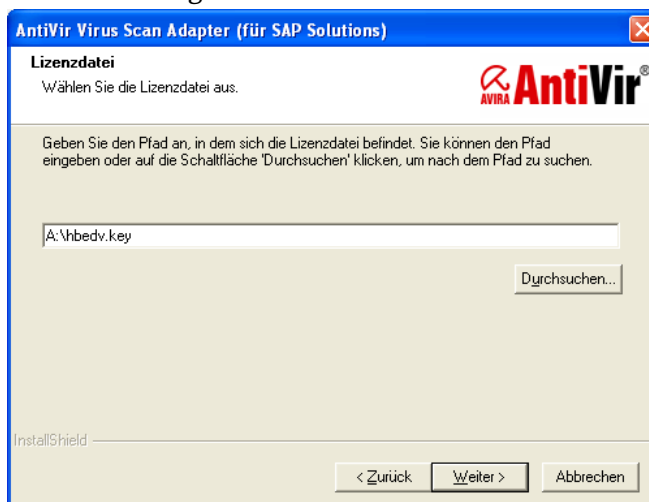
AntiVir Virus Scan Adapter (für SAP Solutions)

Lizenzdatei

Wählen Sie die Lizenzdatei aus.

AVIRA AntiVir®

Geben Sie den Pfad an, in dem sich die Lizenzdatei befindet. Sie können den Pfad eingeben oder auf die Schaltfläche 'Durchsuchen' klicken, um nach dem Pfad zu suchen.

A:\hbedv.key

Durchsuchen...

InstallShield

< Zurück

Weiter >

Abbrechen